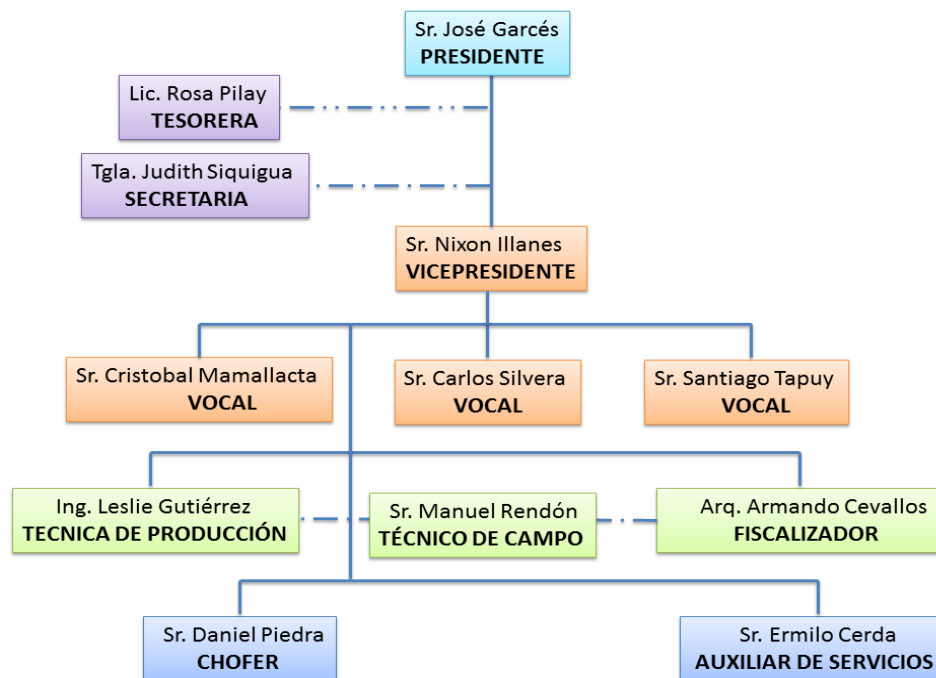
Sr. José Garcés
PRESIDENTE

Lic. Rosa Pilay
TESORERA

Tgla. Judith Siquigua
SECRETARIA

Sr. Nixon Illanes
VICEPRESIDENTE

Sr. Cristobal Mamallacta
VOCAL

Sr. Carlos Silvera
VOCAL

Sr. Santiago Tapuy
VOCAL

Ing. Leslie Gutiérrez
TECNICA DE PRODUCCIÓN

Sr. Manuel Rendón
TÉCNICO DE CAMPO

Arq. Armando Cevallos
FISCALIZADOR

Sr. Daniel Piedra
CHOFER

Sr. Ermilo Cerda
AUXILIAR DE SERVICIOS